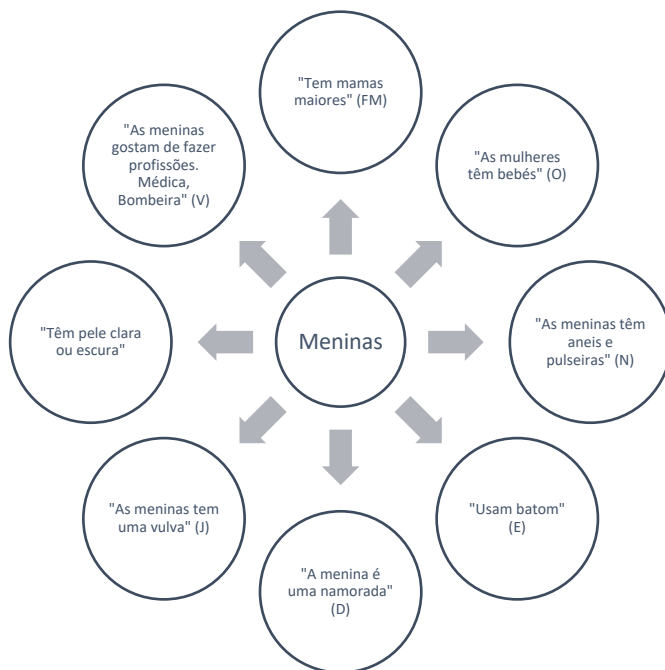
Meninas

"Tem mamas maiores" (FM)

"As mulheres têm bebés" (O)

"As meninas têm aneis e pulseiras" (N)

"Usam batom" (E)

"A menina é uma namorada" (D)

"As meninas tem uma vulva" (J)

"Têm pele clara ou escura"

"As meninas gostam de fazer profissões. Médica, Bombeira" (V)